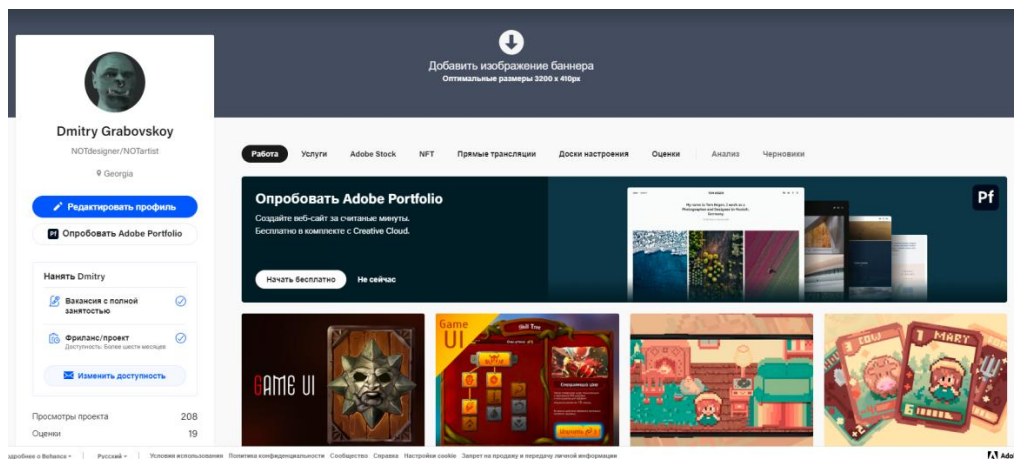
Добавить изображение баннера
Оптимальные размеры 3200 x 410px

Dmitry Grabovskoy
NOTdesigner/NOTartist
Georgia

Редактировать профиль
Pf Опробовать Adobe Portfolio

Нанять Dmitry
Вакансия с полной занятостью
Фриланс/проект
Доступность: Более шести месяцев
Изменить доступность

Просмотры проекта 208
Оценки 19

Работа Услуги Adobe Stock NFT Прямые трансляции Доски настроения Оценки Анализ Черновики

Опробовать Adobe Portfolio
Создайте веб-сайт за считаные минуты.
Бесплатно в комплекте с Creative Cloud.
Начать бесплатно Не сейчас
Pf

GAME UI
Game UI
MARY

одробнее о Behance Русский Условия использования Политика конфиденциальности Сообщество Справка Настройки cookie Запрет на продажу и передачу личной информации Ado